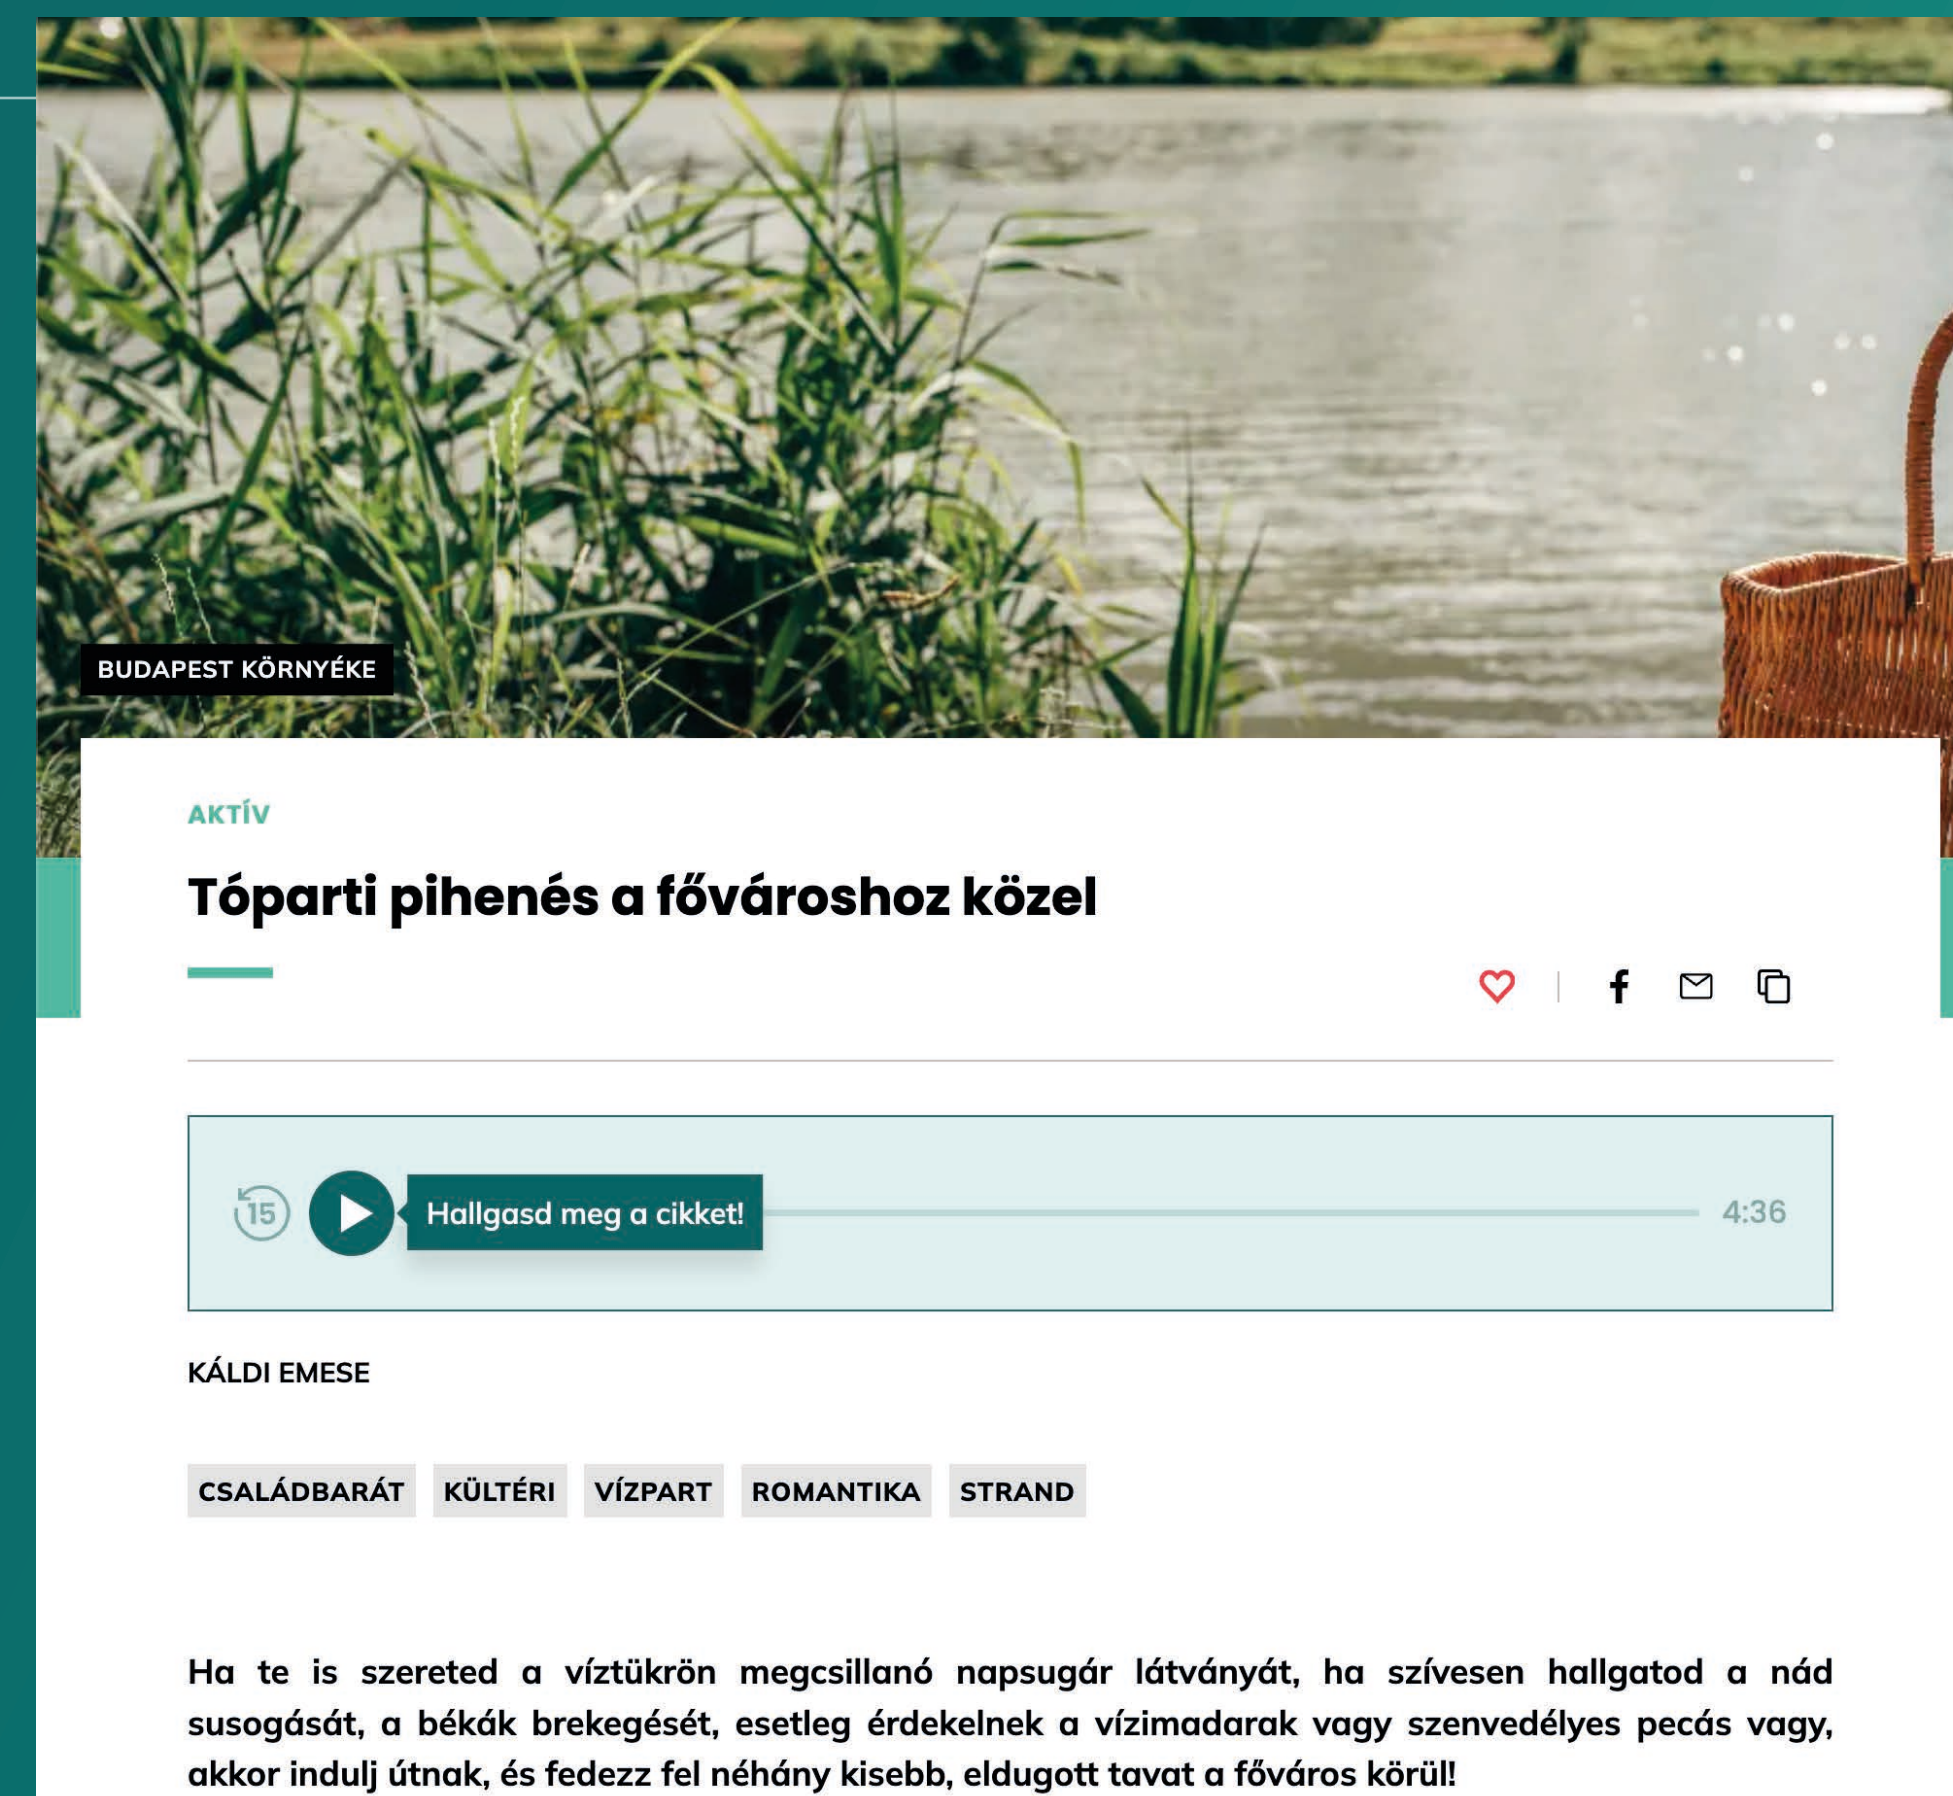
BUDAPEST KÖRNYÉKE

AKTÍV

Tóparti pihenés a fővároshoz közel

15

Hallgasd meg a cikket!

4:36

KÁLDI EMESE

CSALÁDBARÁT KÜLTÉRI VÍZPART ROMANTIKA STRAND

Ha te is szereted a víztükrön megcsillanó napsugár látványát, ha szívesen hallgatod a nád susogását, a békák brekegését, esetleg érdekelnek a vízimadarak vagy szenvedélyes pecás vagy, akkor indulj útnak, és fedezz fel néhány kisebb, eldugott tavat a főváros körül!